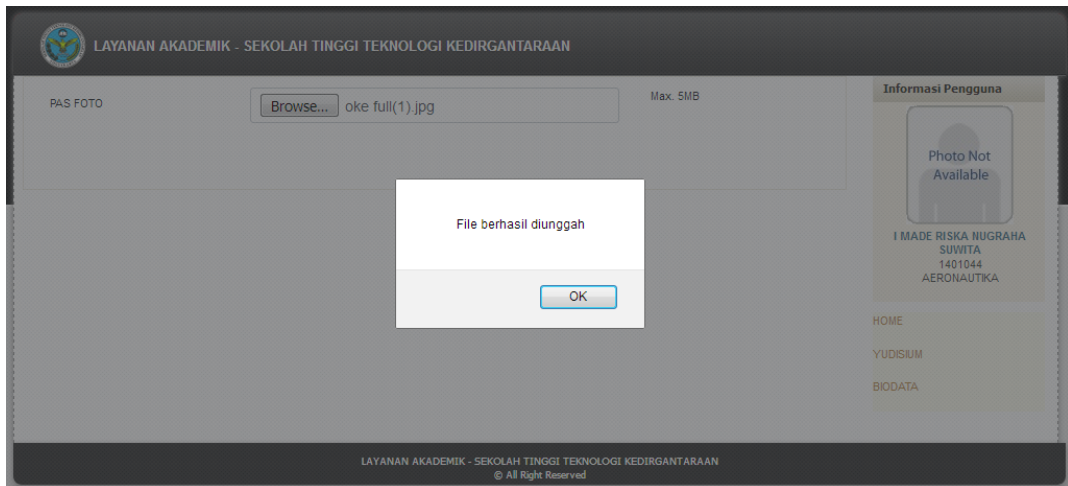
LAYANAN AKADEMIK - SEKOLAH TINGGI TEKNOLOGI KEDIRGANTARAAN

PAS FOTO

Browse... oke full(1).jpg

Max. 5MB

Informasi Pengguna

Photo Not Available

I MADE RISKA NUGRAHA SUWITA
1401044
AERONAUTIKA

File berhasil diunggah

OK

HOME

YUDISIUM

BIODATA

LAYANAN AKADEMIK - SEKOLAH TINGGI TEKNOLOGI KEDIRGANTARAAN
© All Right Reserved